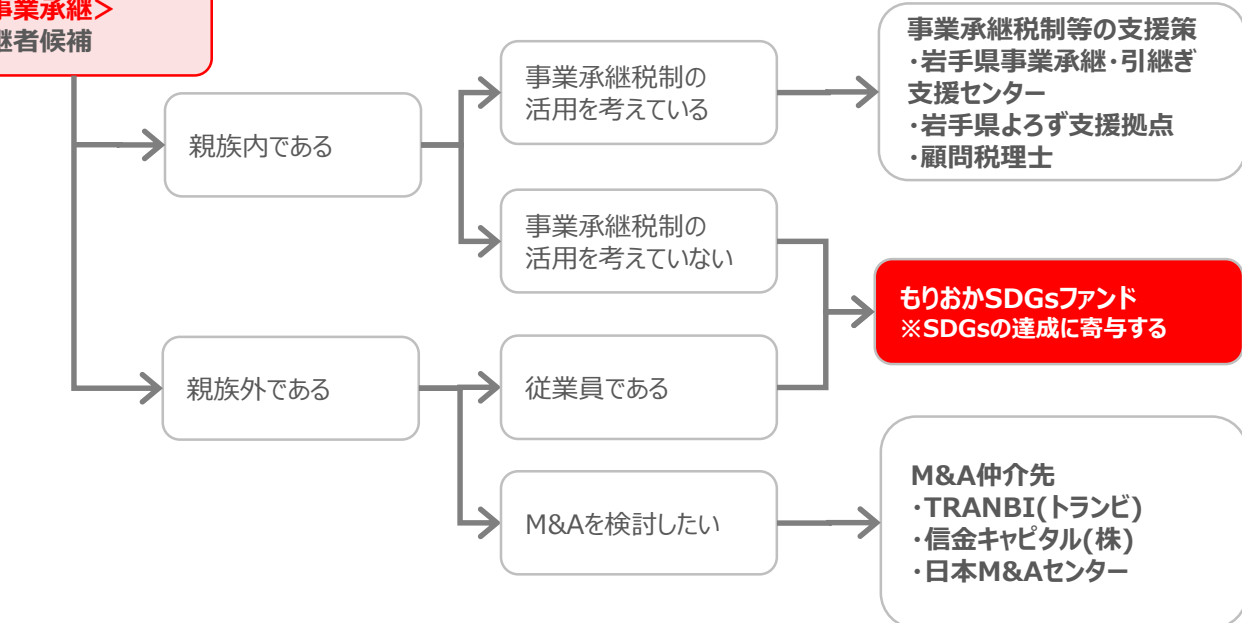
事業承継＞
継者候補

親族内である

親族外である

事業承継税制の活用を考えている

事業承継税制の活用を考えていない

従業員である

M&Aを検討したい

事業承継税制等の支援策
・岩手県事業承継・引継ぎ支援センター
・岩手県よろず支援拠点
・顧問税理士

もりおかSDGsファンド
※SDGsの達成に寄与する

M&A仲介先
・TRANBI(トランビ)
・信金キャピタル(株)
・日本M&Aセンター